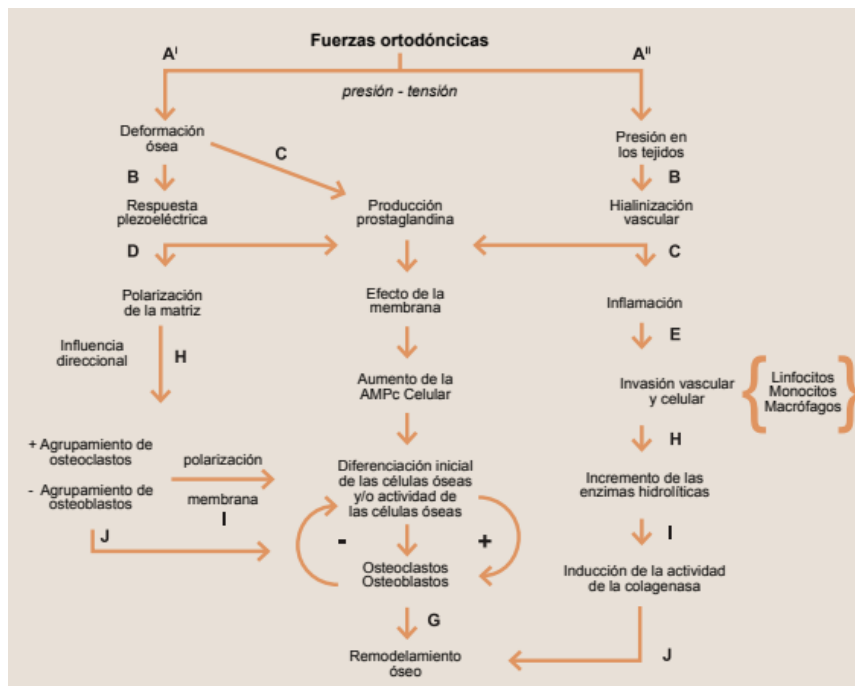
Fuerzas ortodóncicas

A$^{I}$

A$^{II}$

presión - tensión

Deformación ósea

C

Presión en los tejidos

B

Respuesta plezoeléctrica

Producción prostaglandina

B

Hialinización vascular

D

C

Polarización de la matriz

Efecto de la membrana

Inflamación

Influencia direccional

H

E

Aumento de la AMPc Celular

Invasión vascular y celular

Linfocitos
Monocitos
Macrófagos

H

+ Agrupamiento de osteoclastos

polarización

- Agrupamiento de osteoblastos

membrana

I

Diferenciación inicial de las células óseas y/o actividad de las células óseas

Incremento de las enzimas hidrolíticas

I

J

-

+

Osteoclastos
Osteoblastos

Inducción de la actividad de la colagenasa

G

Remodelamiento óseo

J